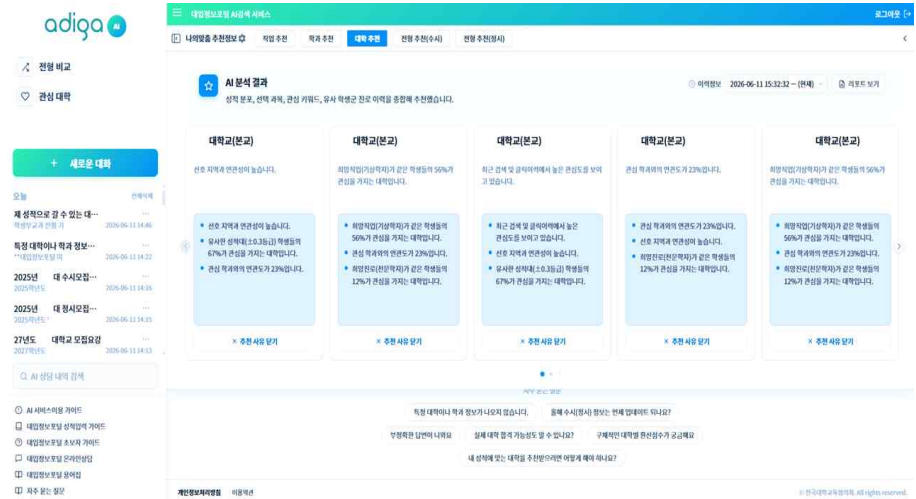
adiga AI

대입정보포털 AI검색 서비스

로그아웃

전형 비교

관심 대학

+ 새로운 대화

오늘 전체삭제

제 성적으로 갈 수 있는 대…
학생부교과 전형 기 2026-06-11 14:46

특정 대학이나 학과 정보…
"대입정보포털 2026-06-11 14:22

2025년 대 수시모집…
2025학년도 2026-06-11 14:16

2025년 대 정시모집…
2025학년도 2026-06-11 14:15

27년도 대학교 모집요강
2027학년도 2026-06-11 14:13

Q AI 상담 내역 검색

AI 서비스이용 가이드
대입정보포털 성적입력 가이드
대입정보포털 초보자 가이드
대입정보포털 온라인상담
대입정보포털 용어집
자주 묻는 질문

나의맞춤 추천정보 | 직업 추천 | 학과 추천 | 대학 추천 | 전형 추천(수시) | 전형 추천(정시)

AI 분석 결과
성적 분포, 선택 과목, 관심 키워드, 유사 학생군 진로 이력을 종합해 추천했습니다.

이력정보 2026-06-11 15:32:32 – (현재) 리포트 보기

대학교(본교)
선호 지역과 연관성이 높습니다.
• 선호 지역과 연관성이 높습니다.
• 유사한 성적대(±0.3등급) 학생들의 67%가 관심을 가지는 대학입니다.
• 관심 학과와의 연관도가 23%입니다.
× 추천 사유 닫기

대학교(본교)
희망직업(기상학자)가 같은 학생들의 56%가 관심을 가지는 대학입니다.
• 희망직업(기상학자)가 같은 학생들의 56%가 관심을 가지는 대학입니다.
• 관심 학과와의 연관도가 23%입니다.
• 희망진로(천문학자)가 같은 학생들의 12%가 관심을 가지는 대학입니다.
× 추천 사유 닫기

대학교(본교)
최근 검색 및 클릭이력에서 높은 관심도를 보이고 있습니다.
• 최근 검색 및 클릭이력에서 높은 관심도를 보이고 있습니다.
• 선호 지역과 연관성이 높습니다.
• 유사한 성적대(±0.3등급) 학생들의 67%가 관심을 가지는 대학입니다.
× 추천 사유 닫기

대학교(본교)
관심 학과와의 연관도가 23%입니다.
• 관심 학과와의 연관도가 23%입니다.
• 선호 지역과 연관성이 높습니다.
• 희망진로(천문학자)가 같은 학생들의 12%가 관심을 가지는 대학입니다.
× 추천 사유 닫기

대학교(본교)
희망직업(기상학자)가 같은 학생들의 56%가 관심을 가지는 대학입니다.
• 희망직업(기상학자)가 같은 학생들의 56%가 관심을 가지는 대학입니다.
• 관심 학과와의 연관도가 23%입니다.
• 희망진로(천문학자)가 같은 학생들의 12%가 관심을 가지는 대학입니다.
× 추천 사유 닫기

자주 묻는 질문

특정 대학이나 학과 정보가 나오지 않습니다. | 올해 수시(정시) 정보는 언제 업데이트 되나요?
부정확한 답변이 나와요 | 실제 대학 합격 가능성도 알 수 있나요? | 구체적인 대학별 환산점수가 궁금해요
내 성적에 맞는 대학을 추천받으려면 어떻게 해야 하나요?

개인정보처리방침 이용약관
© 한국대학교육협의회. All rights reserved.